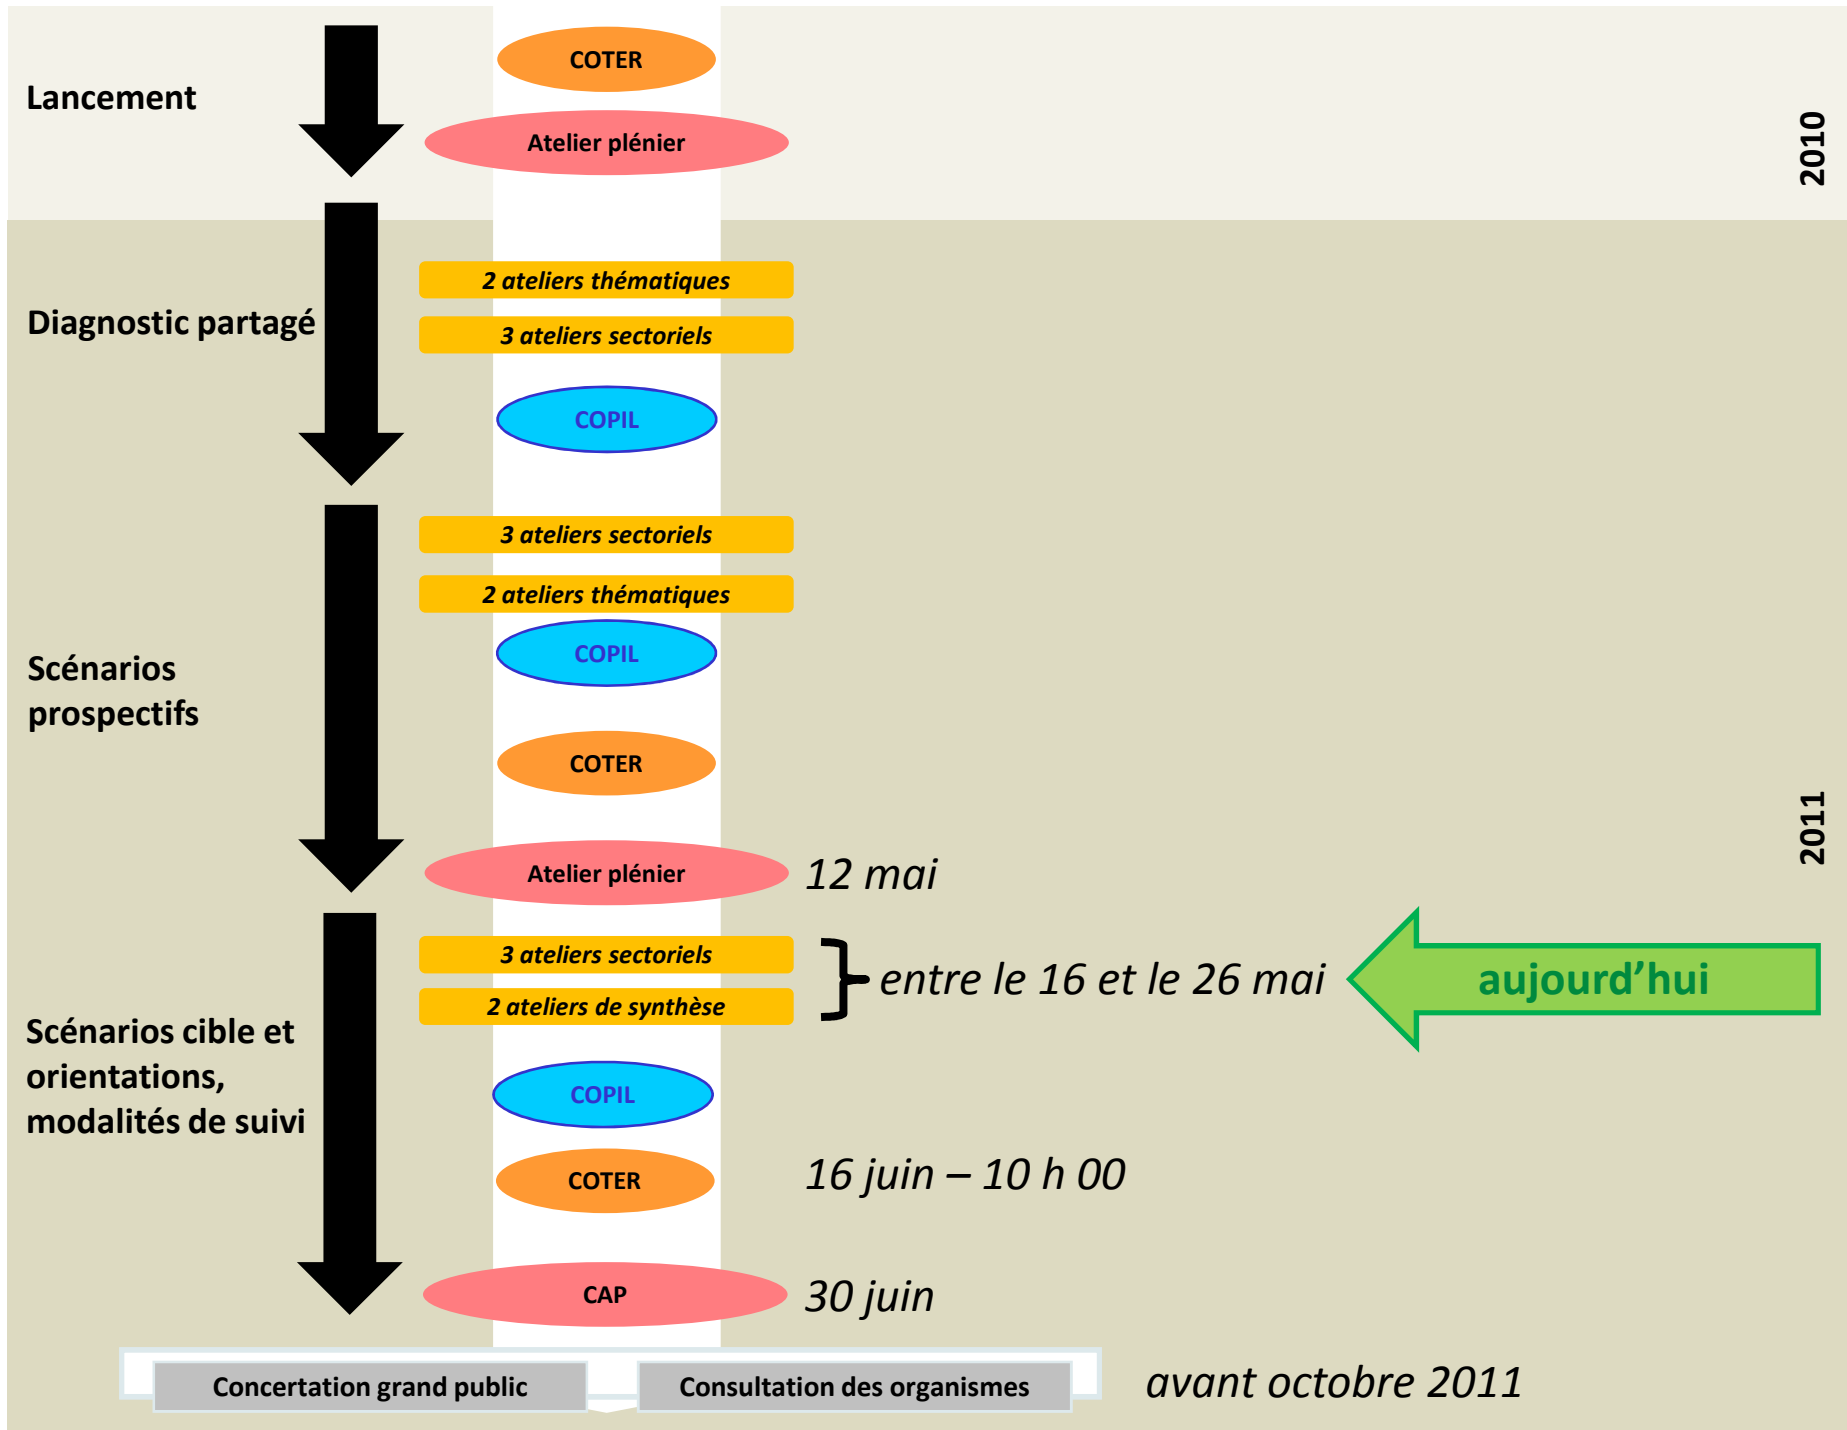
Lancement

COTER

Atelier plénier

2010

Diagnostic partagé

2 ateliers thématiques

3 ateliers sectoriels

COPIL

3 ateliers sectoriels

2 ateliers thématiques

COPIL

Scénarios prospectifs

COTER

2011

Atelier plénier

12 mai

3 ateliers sectoriels

2 ateliers de synthèse

entre le 16 et le 26 mai

aujourd'hui

Scénarios cible et orientations, modalités de suivi

COPIL

COTER

16 juin – 10 h 00

CAP

30 juin

Concertation grand public

Consultation des organismes

avant octobre 2011